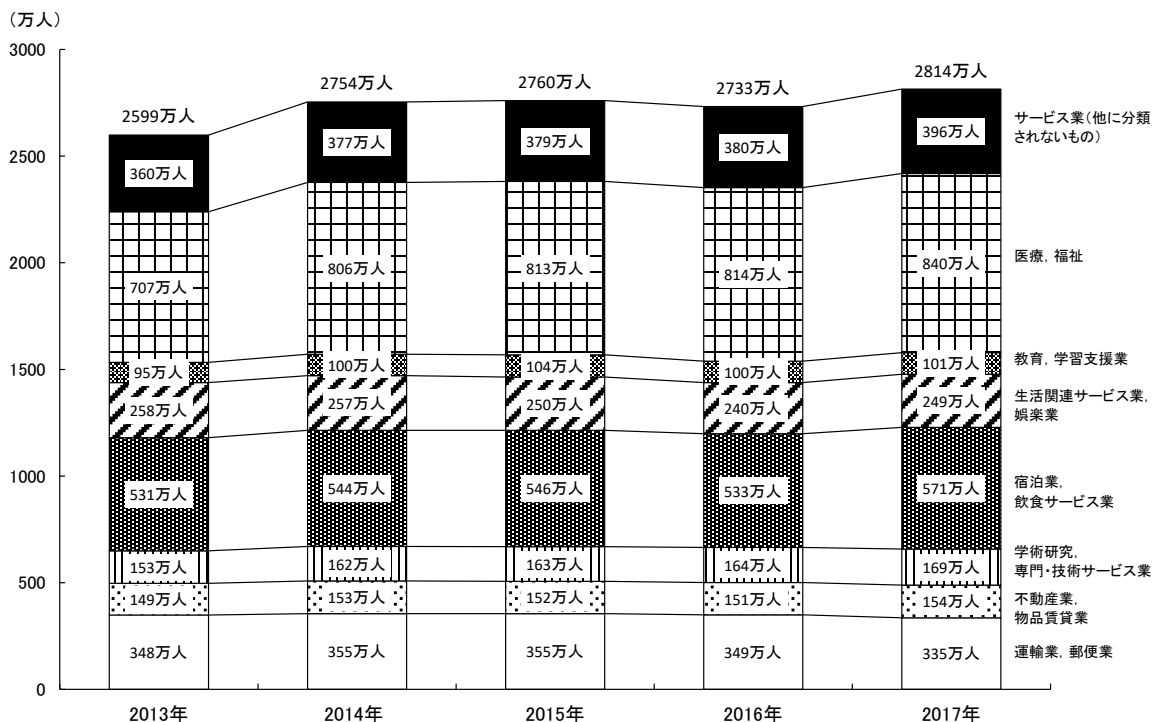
（万人）
3000
2500
2000
1500
1000
500
0

| | 2013年 | 2014年 | 2015年 | 2016年 | 2017年 |
|---|---|---|---|---|---|
| 合計 | 2599万人 | 2754万人 | 2760万人 | 2733万人 | 2814万人 |
| サービス業（他に分類されないもの） | 360万人 | 377万人 | 379万人 | 380万人 | 396万人 |
| 医療，福祉 | 707万人 | 806万人 | 813万人 | 814万人 | 840万人 |
| 教育，学習支援業 | 95万人 | 100万人 | 104万人 | 100万人 | 101万人 |
| 生活関連サービス業，娯楽業 | 258万人 | 257万人 | 250万人 | 240万人 | 249万人 |
| 宿泊業，飲食サービス業 | 531万人 | 544万人 | 546万人 | 533万人 | 571万人 |
| 学術研究，専門・技術サービス業 | 153万人 | 162万人 | 163万人 | 164万人 | 169万人 |
| 不動産業，物品賃貸業 | 149万人 | 153万人 | 152万人 | 151万人 | 154万人 |
| 運輸業，郵便業 | 348万人 | 355万人 | 355万人 | 349万人 | 335万人 |